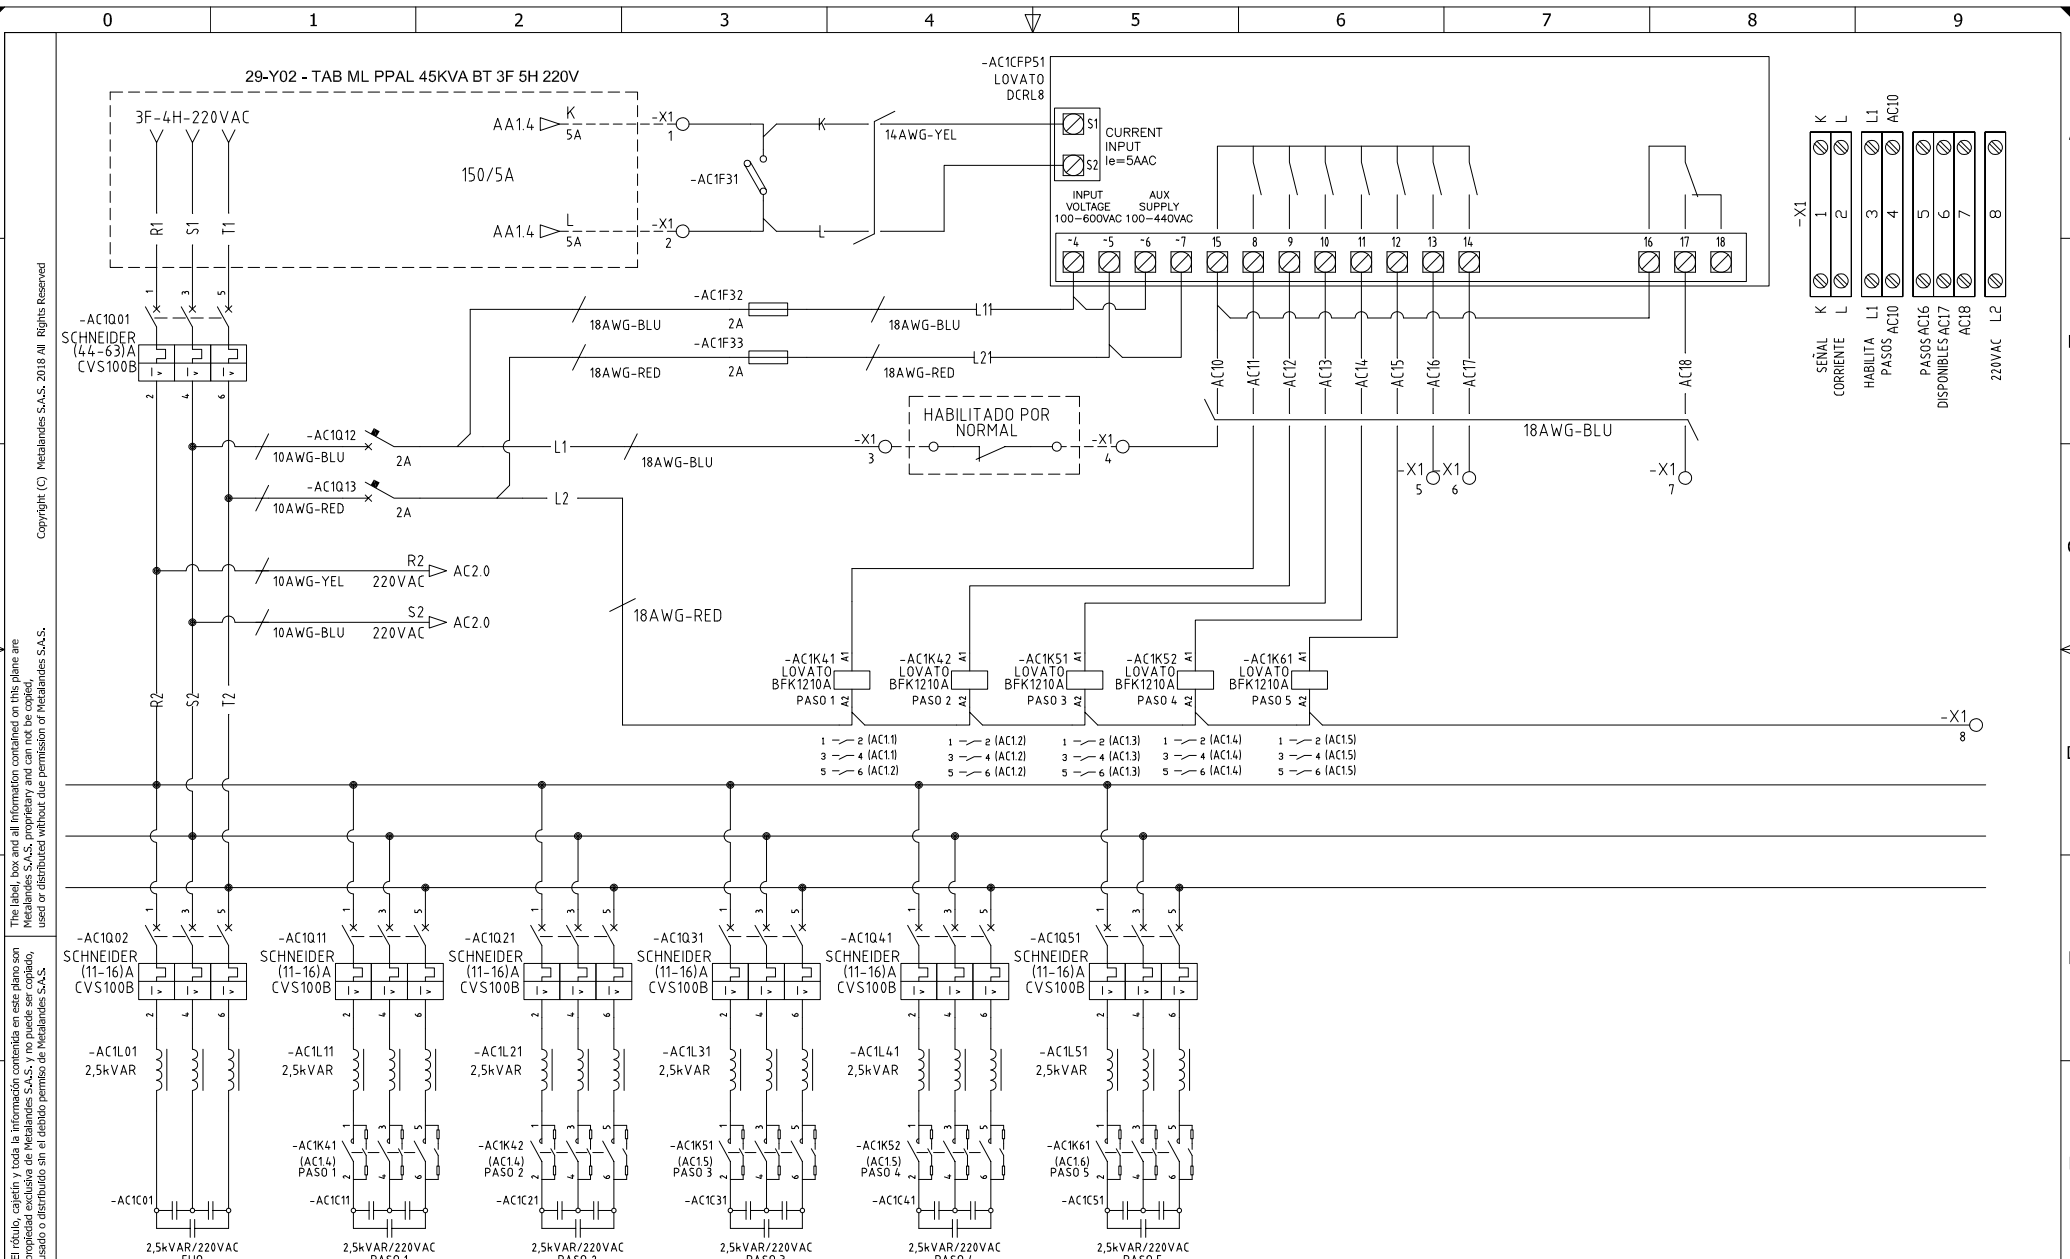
0 1 2 3 4 5 6 7 8 9

29-Y02 - TAB ML PPAL 45KVA BT 3F 5H 220V

3F-4H-220VAC

R1 S1 T1

150/5A

AA1.4 K 5A
AA1.4 L 5A

-X1 1
-X1 2

-AC1F31

K
L

14AWG-YEL

-AC1CFP51
LOVATO
DCRL8

S1
S2
CURRENT INPUT Ie=5AAC

INPUT VOLTAGE 100-600VAC
AUX SUPPLY 100-440VAC

~4 ~5 ~6 ~7 15 8 9 10 11 12 13 14 16 17 18

-X1
K L 1 2 SEÑAL CORRIENTE
L1 AC10 3 4 HABILITA PASOS AC10
5 6 7 PASOS DISPONIBLES AC16 AC17 AC18
8 L2 220VAC

1 3 5

-AC1Q01
SCHNEIDER
(44-63)A
CVS100B

2 4 6

-AC1F32
18AWG-BLU 2A 18AWG-BLU L11

-AC1F33
18AWG-RED 2A 18AWG-RED L21

AC10 AC11 AC12 AC13 AC14 AC15 AC16 AC17 AC18

-AC1Q12
10AWG-BLU 2A
L1
18AWG-BLU
-X1 3
HABILITADO POR NORMAL
-X1 4

18AWG-BLU

-AC1Q13
10AWG-RED 2A
L2

-X1 5 -X1 6
-X1 7

10AWG-YEL R2 220VAC AC2.0
10AWG-BLU S2 220VAC AC2.0

18AWG-RED

-AC1K41 LOVATO BFK1210A PASO 1 A1 A2
-AC1K42 LOVATO BFK1210A PASO 2 A1 A2
-AC1K51 LOVATO BFK1210A PASO 3 A1 A2
-AC1K52 LOVATO BFK1210A PASO 4 A1 A2
-AC1K61 LOVATO BFK1210A PASO 5 A1 A2

-X1 8

R2 S2 T2

1 2 (AC1.1) 3 4 (AC1.1) 5 6 (AC1.2)
1 2 (AC1.2) 3 4 (AC1.2) 5 6 (AC1.2)
1 2 (AC1.3) 3 4 (AC1.3) 5 6 (AC1.3)
1 2 (AC1.4) 3 4 (AC1.4) 5 6 (AC1.4)
1 2 (AC1.5) 3 4 (AC1.5) 5 6 (AC1.5)

-AC1Q02 SCHNEIDER (11-16)A CVS100B
-AC1Q11 SCHNEIDER (11-16)A CVS100B
-AC1Q21 SCHNEIDER (11-16)A CVS100B
-AC1Q31 SCHNEIDER (11-16)A CVS100B
-AC1Q41 SCHNEIDER (11-16)A CVS100B
-AC1Q51 SCHNEIDER (11-16)A CVS100B

-AC1L01 2,5kVAR
-AC1L11 2,5kVAR
-AC1L21 2,5kVAR
-AC1L31 2,5kVAR
-AC1L41 2,5kVAR
-AC1L51 2,5kVAR

-AC1K41 (AC1.4) PASO 1
-AC1K42 (AC1.4) PASO 2
-AC1K51 (AC1.5) PASO 3
-AC1K52 (AC1.5) PASO 4
-AC1K61 (AC1.6) PASO 5

-AC1C01 -AC1C11 -AC1C21 -AC1C31 -AC1C41 -AC1C51

2,5kVAR/220VAC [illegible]
2,5kVAR/220VAC PASO 1
2,5kVAR/220VAC PASO 2
2,5kVAR/220VAC PASO 3
2,5kVAR/220VAC PASO 4
2,5kVAR/220VAC PASO 5

Copyright (C) Metalandes S.A.S. 2018 All Rights Reserved

The label, box and all information contained on this plane are Metalandes S.A.S. proprietary and can not be copied, used or distributed without due permission of Metalandes S.A.S.

El rótulo, cajetín y toda la información contenida en este plano son propiedad exclusiva de Metalandes S.A.S. y no puede ser copiado, usado o distribuido sin el debido permiso de Metalandes S.A.S.